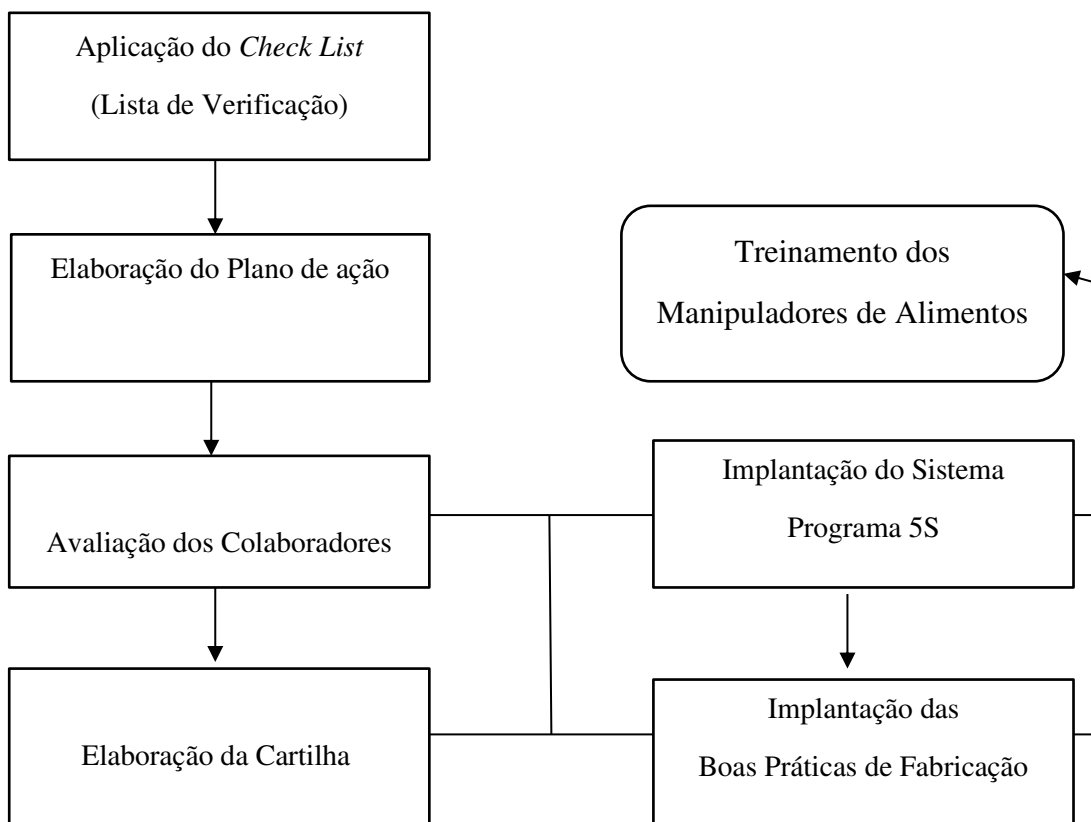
Aplicação do *Check List*
(Lista de Verificação)

Elaboração do Plano de ação

Treinamento dos
Manipuladores de Alimentos

Avaliação dos Colaboradores

Implantação do Sistema
Programa 5S

Elaboração da Cartilha

Implantação das
Boas Práticas de Fabricação